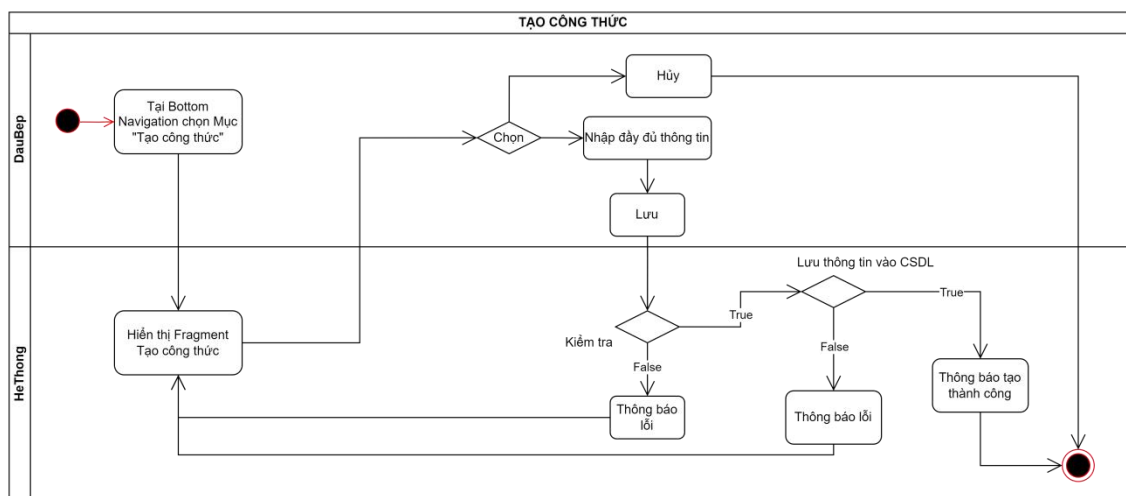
TẠO CÔNG THỨC

DauBep

Tại Bottom Navigation chọn Mục "Tạo công thức"

Chọn

Hủy

Nhập đầy đủ thông tin

Lưu

HeThong

Hiển thị Fragment Tạo công thức

Kiểm tra

True

False

Thông báo lỗi

Lưu thông tin vào CSDL

True

False

Thông báo lỗi

Thông báo tạo thành công